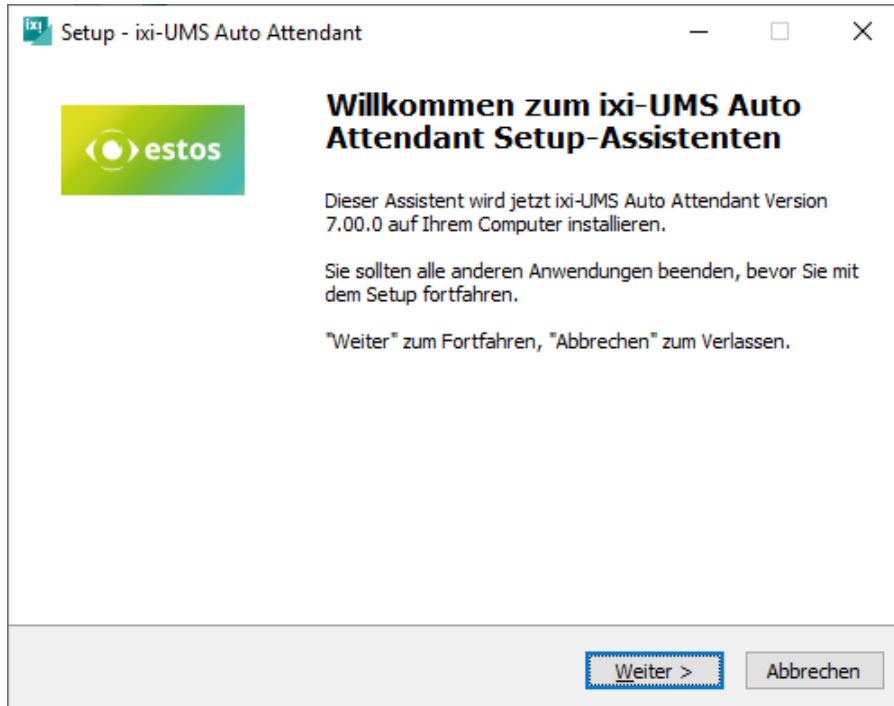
ixi Setup - ixi-UMS Auto Attendant

estos

Willkommen zum ixi-UMS Auto Attendant Setup-Assistenten

Dieser Assistent wird jetzt ixi-UMS Auto Attendant Version 7.00.0 auf Ihrem Computer installieren.

Sie sollten alle anderen Anwendungen beenden, bevor Sie mit dem Setup fortfahren.

"Weiter" zum Fortfahren, "Abbrechen" zum Verlassen.

Weiter >

Abbrechen